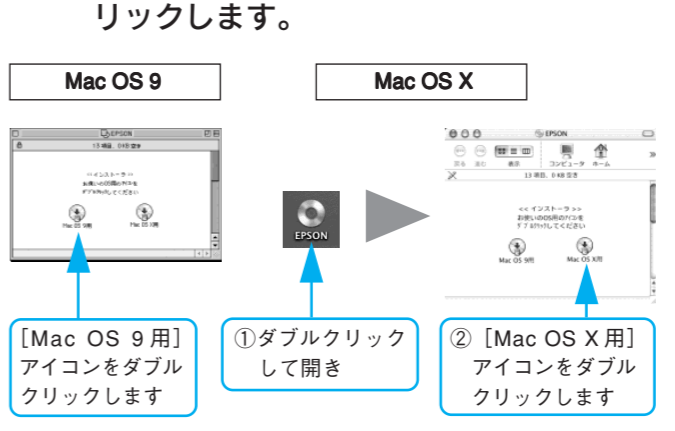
リックします。

Mac OS 9

EPSON
13 項目、0 KB 空き
<< インストーラ >>
お使いのOS用のアイコンを
ダブルクリックしてください
Mac OS 9用
Mac OS X用

［Mac OS 9 用］アイコンをダブルクリックします

EPSON

①ダブルクリックして開き

Mac OS X

EPSON
戻る 進む 表示 コンピュータ ホーム
13 項目、0 KB 空き
<< インストーラ >>
お使いのOS用のアイコンを
ダブルクリックしてください
Mac OS 9用
Mac OS X用

②［Mac OS X 用］アイコンをダブルクリックします